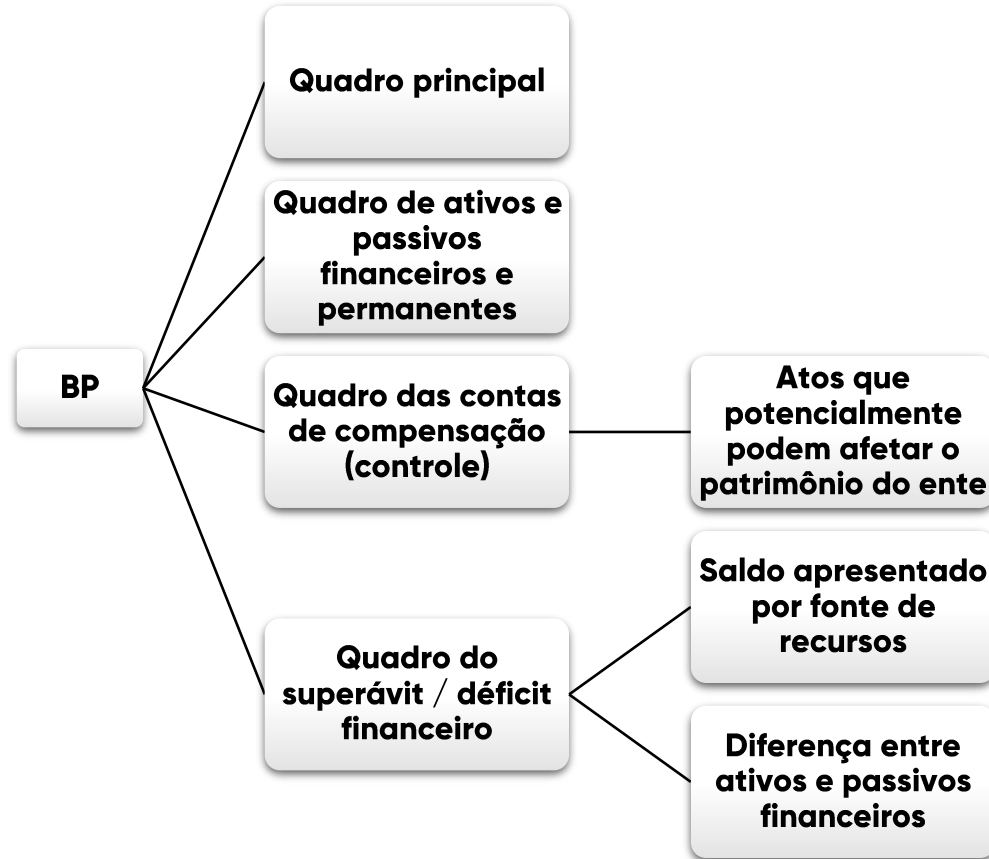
BP

Quadro principal

Quadro de ativos e passivos financeiros e permanentes

Quadro das contas de compensação (controle)

Atos que potencialmente podem afetar o patrimônio do ente

Quadro do superávit / déficit financeiro

Saldo apresentado por fonte de recursos

Diferença entre ativos e passivos financeiros